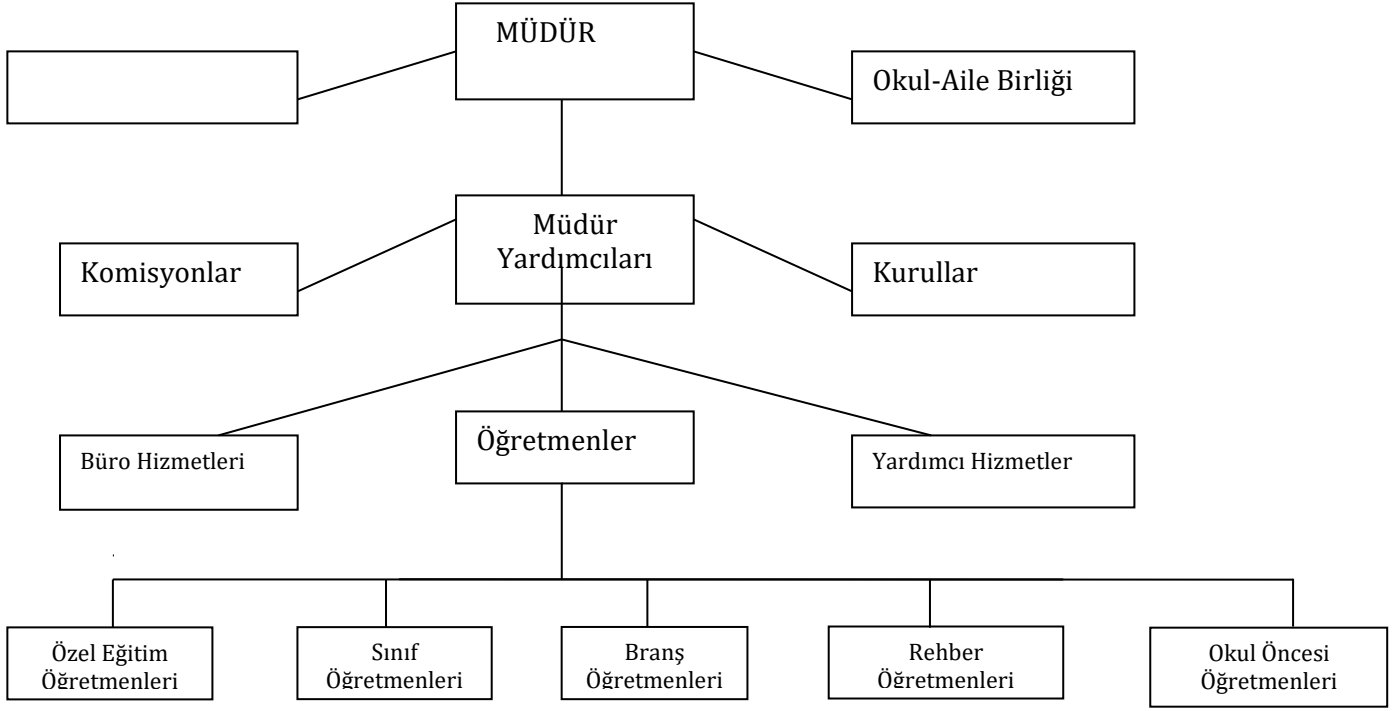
MÜDÜR

Okul-Aile Birliği

Müdür Yardımcıları

Komisyonlar

Kurullar

Büro Hizmetleri

Öğretmenler

Yardımcı Hizmetler

Özel Eğitim Öğretmenleri

Sınıf Öğretmenleri

Branş Öğretmenleri

Rehber Öğretmenleri

Okul Öncesi Öğretmenleri